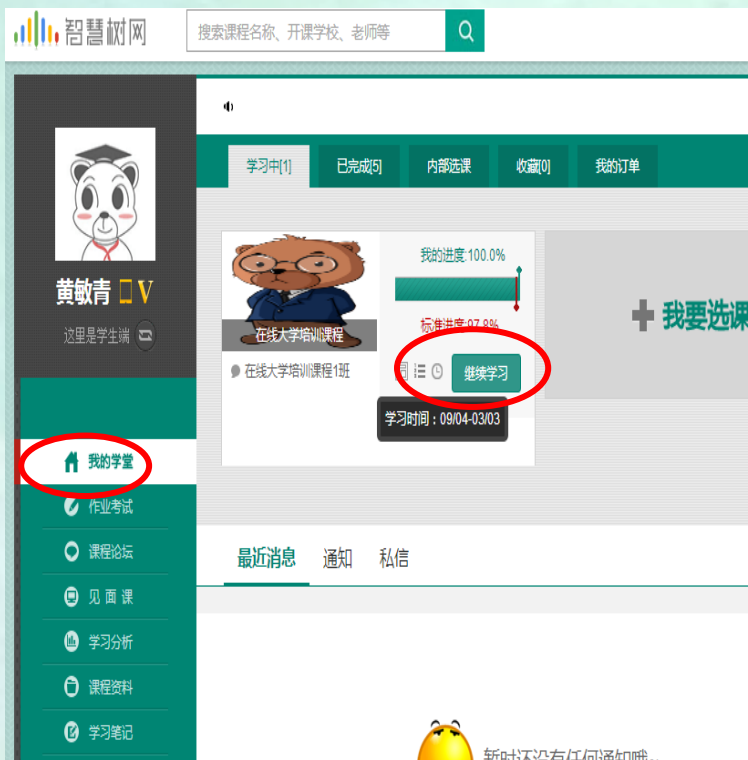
智慧树网

搜索课程名称、开课学校、老师等

学习中[1] 已完成[5] 内部选课 收藏[0] 我的订单

黄敏青 V

这里是学生端

我的进度:100.0%

标准进度:97.8%

在线大学培训课程

在线大学培训课程1班

继续学习

学习时间：09/04-03/03

我要选课

我的学堂

作业考试

课程论坛

见 面 课

学习分析

课程资料

学习笔记

最近消息 通知 私信

暂时还没有任何通知哦...